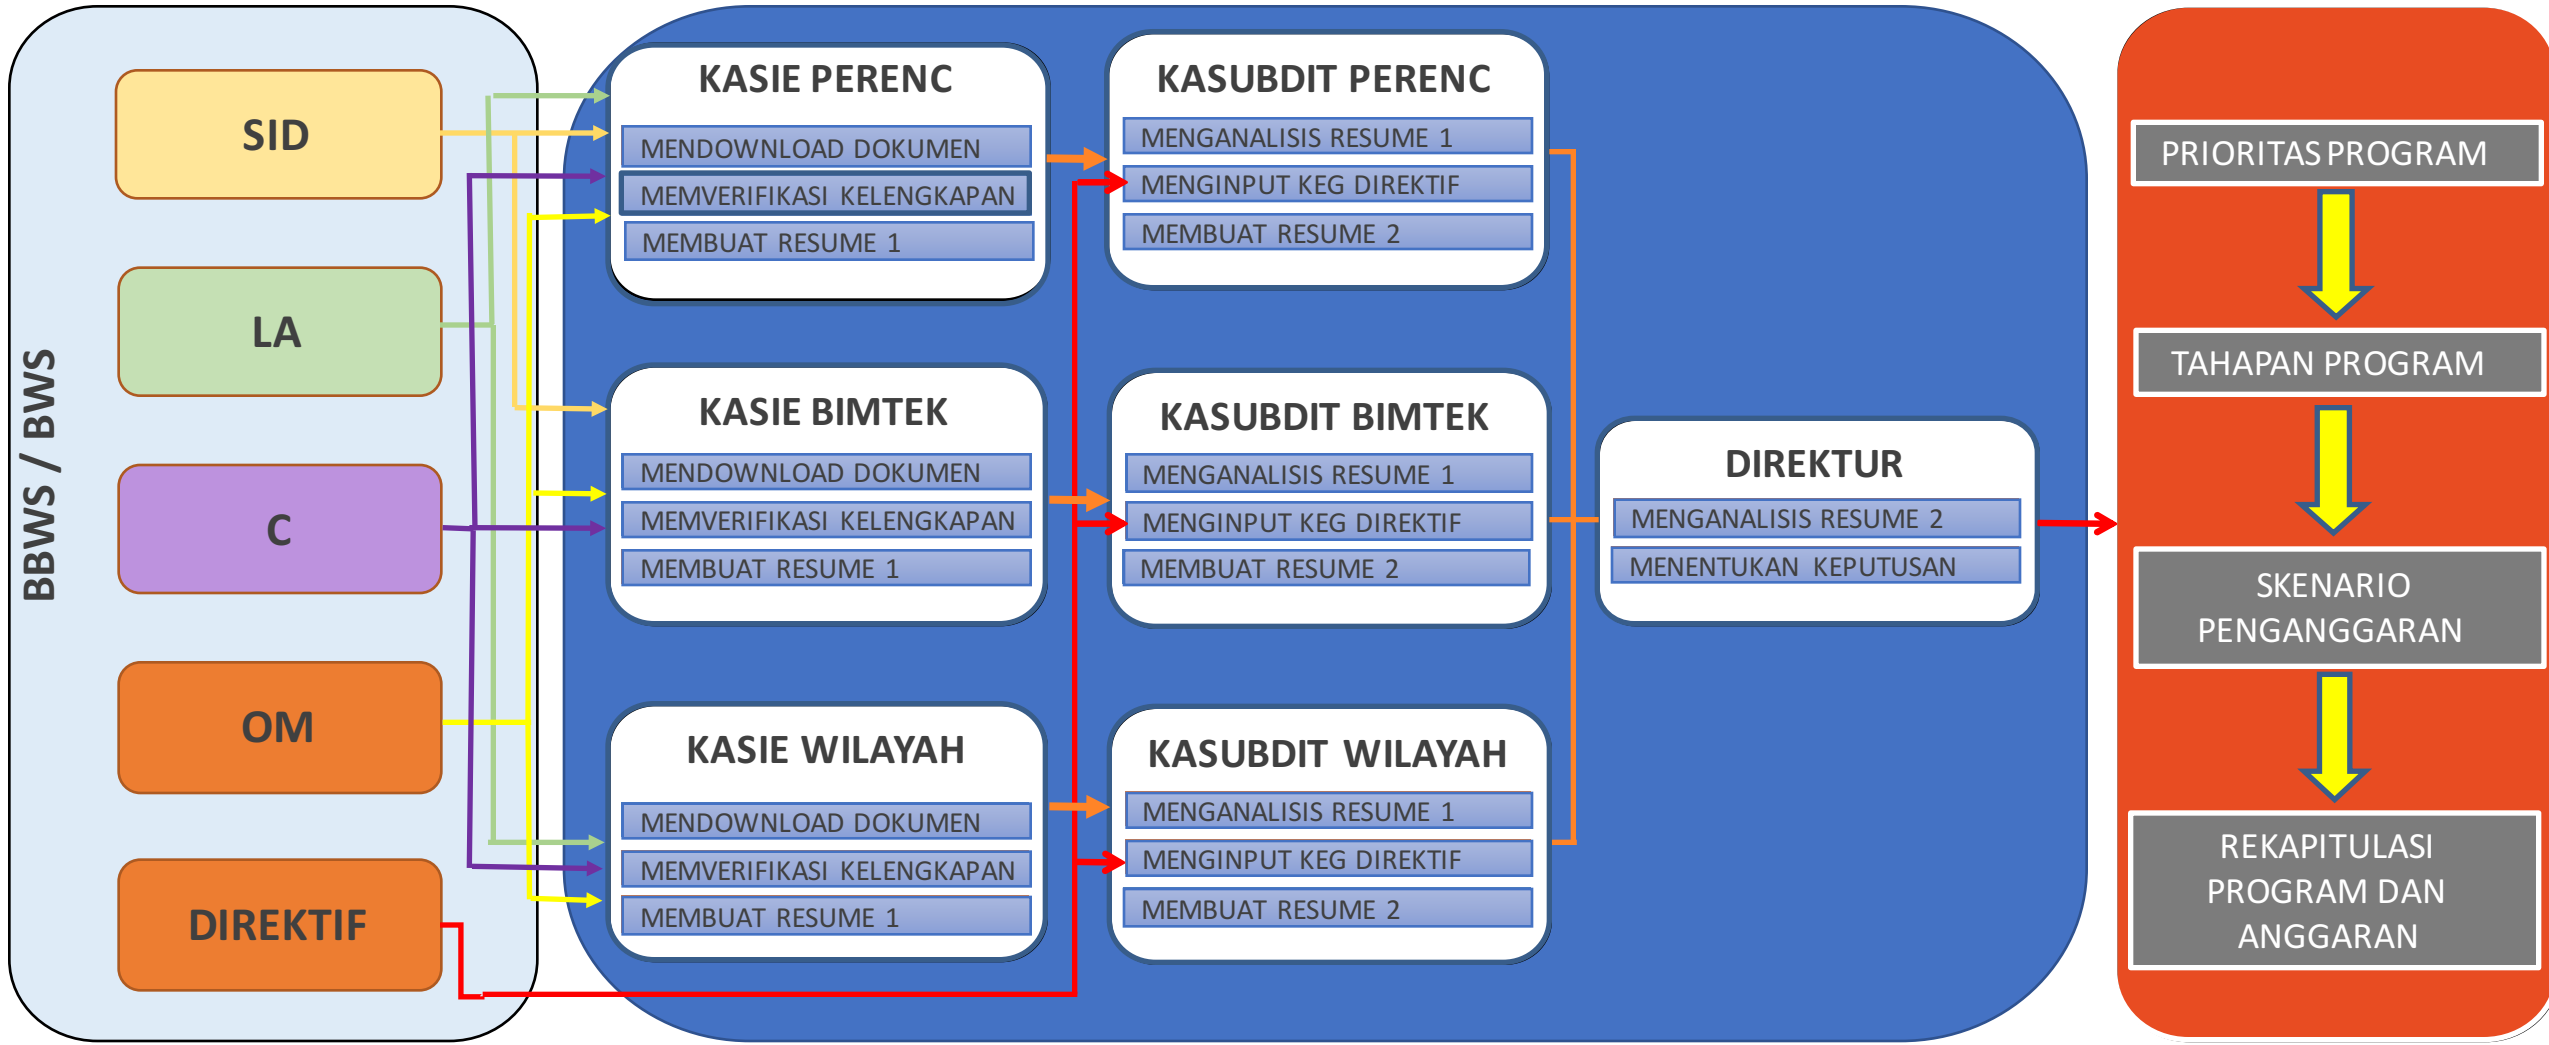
BBWS / BWS

SID

LA

C

OM

DIREKTIF

KASIE PERENC
MENDOWNLOAD DOKUMEN
MEMVERIFIKASI KELENGKAPAN
MEMBUAT RESUME 1

KASIE BIMTEK
MENDOWNLOAD DOKUMEN
MEMVERIFIKASI KELENGKAPAN
MEMBUAT RESUME 1

KASIE WILAYAH
MENDOWNLOAD DOKUMEN
MEMVERIFIKASI KELENGKAPAN
MEMBUAT RESUME 1

KASUBDIT PERENC
MENGANALISIS RESUME 1
MENGINPUT KEG DIREKTIF
MEMBUAT RESUME 2

KASUBDIT BIMTEK
MENGANALISIS RESUME 1
MENGINPUT KEG DIREKTIF
MEMBUAT RESUME 2

KASUBDIT WILAYAH
MENGANALISIS RESUME 1
MENGINPUT KEG DIREKTIF
MEMBUAT RESUME 2

DIREKTUR
MENGANALISIS RESUME 2
MENENTUKAN KEPUTUSAN

PRIORITAS PROGRAM

TAHAPAN PROGRAM

SKENARIO PENGANGGARAN

REKAPITULASI PROGRAM DAN ANGGARAN